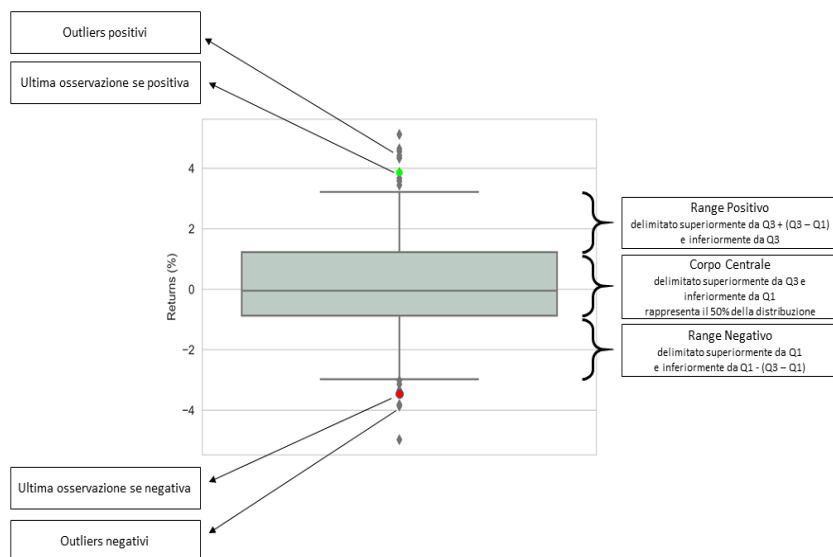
Outliers positivi

Ultima osservazione se positiva

4
2
0
−2
−4

Returns (%)

Range Positivo
delimitato superiormente da Q3 + (Q3 – Q1) e inferiormente da Q3

Corpo Centrale
delimitato superiormente da Q3 e inferiormente da Q1 rappresenta il 50% della distribuzione

Range Negativo
delimitato superiormente da Q1 e inferiormente da Q1 - (Q3 – Q1)

Ultima osservazione se negativa

Outliers negativi